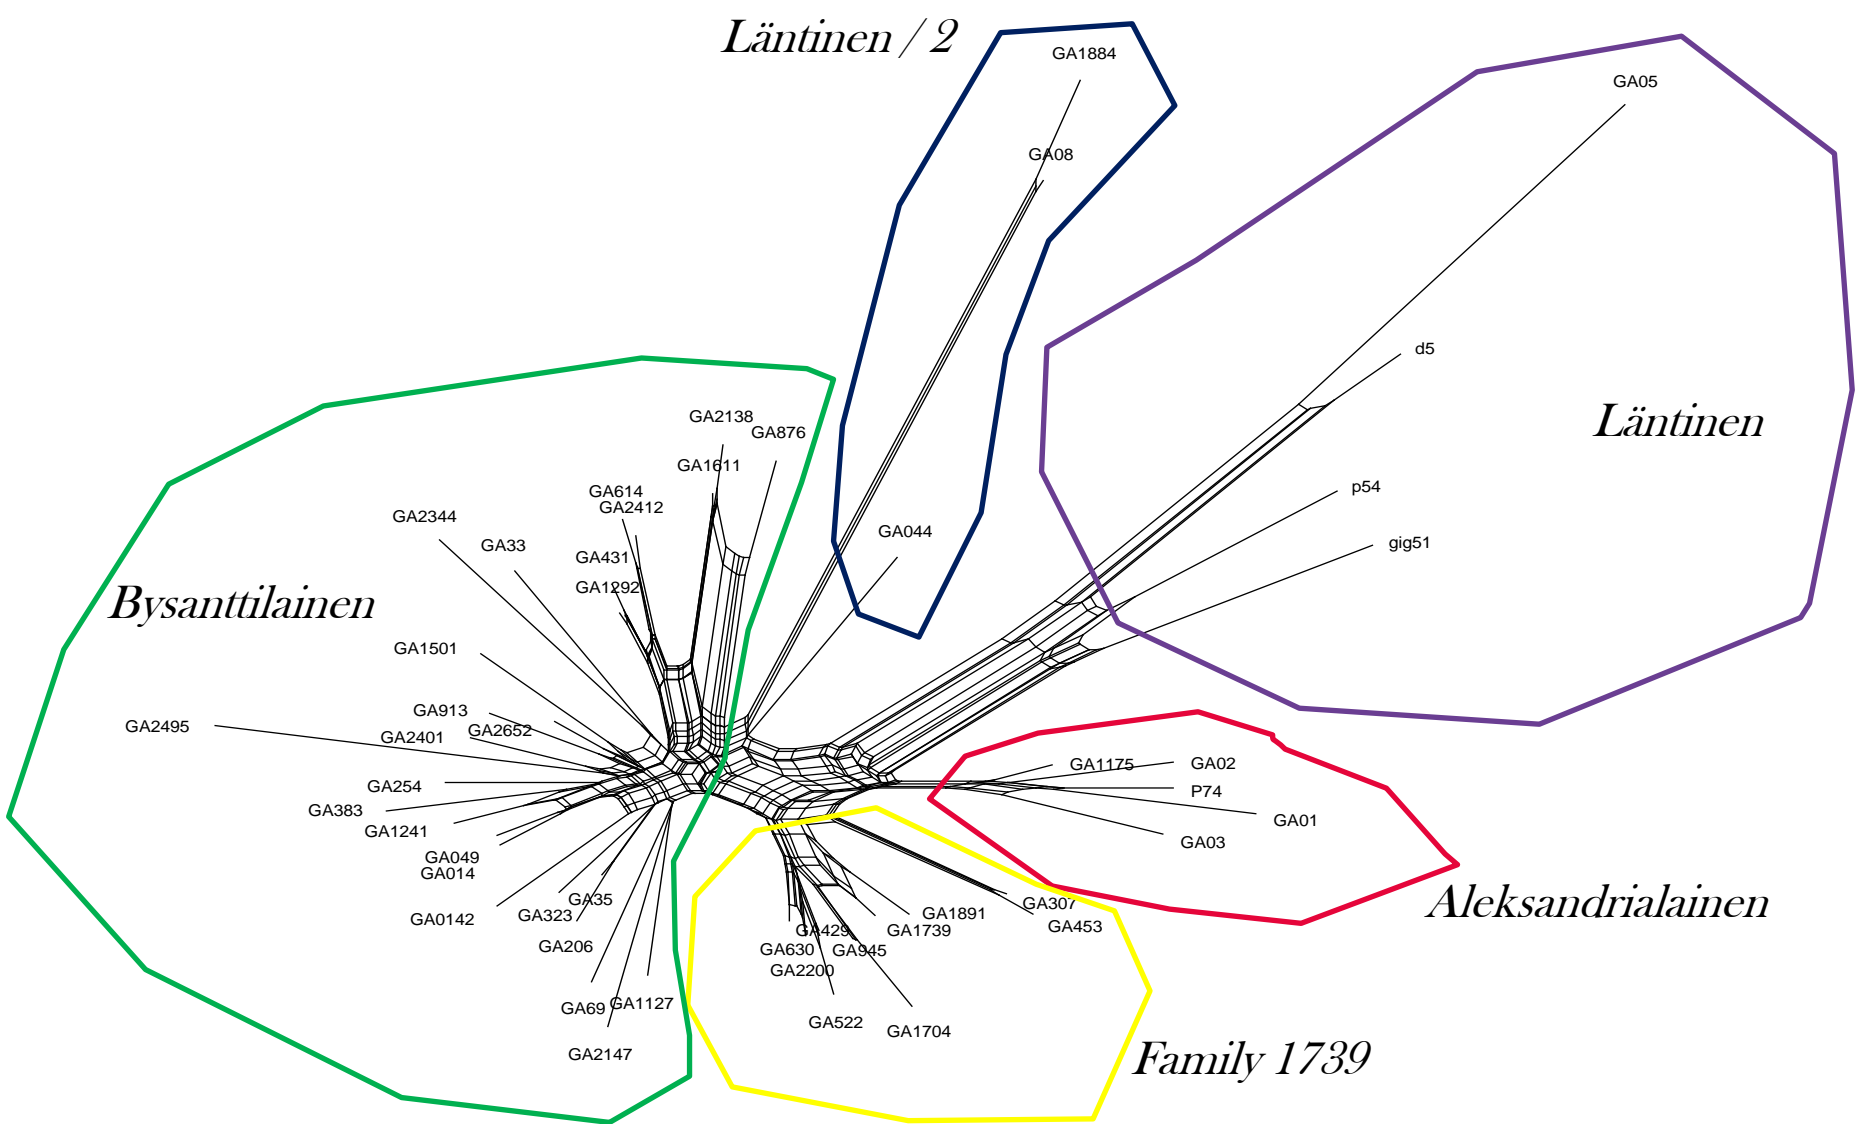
Läntinen / 2

GA1884

GA08

GA05

Läntinen

d5

p54

gig51

GA044

GA2138
GA876
GA1611
GA614
GA2412
GA2344
GA33
GA431
GA1292

Bysanttilainen

GA1501
GA913
GA2652
GA2495
GA2401
GA254
GA383
GA1241
GA049
GA014
GA0142
GA35
GA323
GA206
GA69
GA1127
GA2147

GA1175
GA02
P74
GA01
GA03

Aleksandrialainen

GA307
GA453
GA1891
GA1739
GA429
GA630
GA945
GA2200
GA522
GA1704

Family 1739